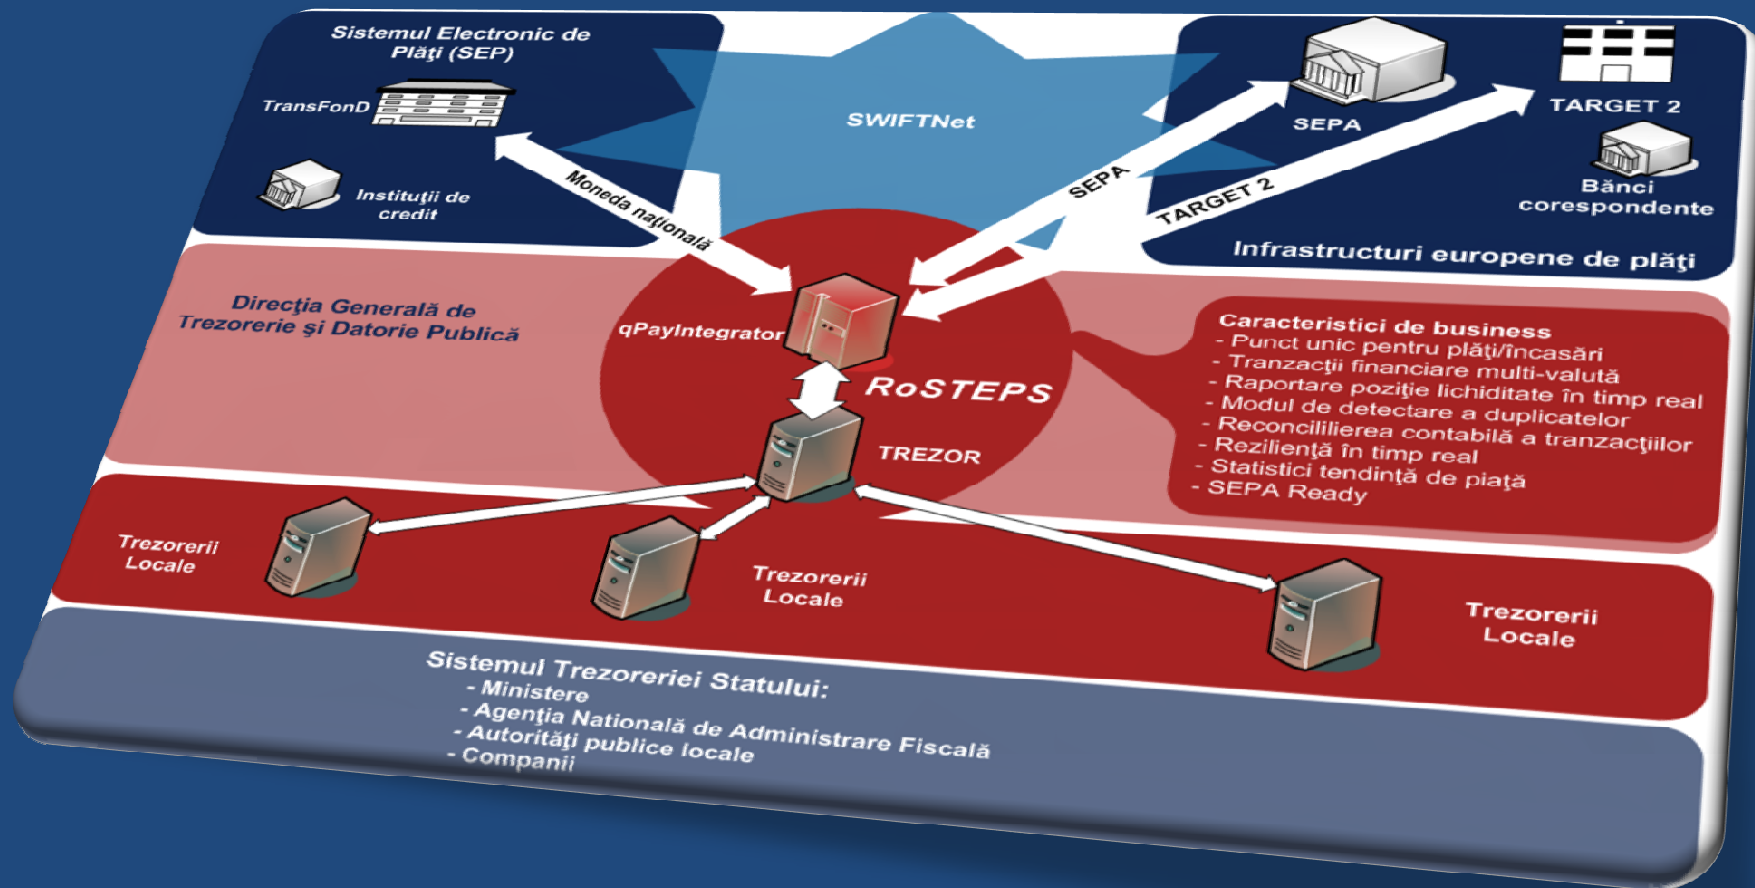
Sistemul Electronic de Plăţi (SEP)

TransFonD

Instituţii de credit

SWIFTNet

SEPA

TARGET 2

Bănci corespondente

Infrastructuri europene de plăţi

Moneda naţională

SEPA

TARGET 2

Direcţia Generală de Trezorerie şi Datorie Publică

qPayIntegrator

RoSTEPS

TREZOR

Caracteristici de business
- Punct unic pentru plăţi/încasări
- Tranzacţii financiare multi-valută
- Raportare poziţie lichiditate în timp real
- Modul de detectare a duplicatelor
- Reconcililierea contabilă a tranzacţiilor
- Rezilienţă în timp real
- Statistici tendinţă de piaţă
- SEPA Ready

Trezorerii Locale

Trezorerii Locale

Trezorerii Locale

Sistemul Trezoreriei Statului:
- Ministere
- Agenţia Natională de Administrare Fiscală
- Autorităţi publice locale
- Companii